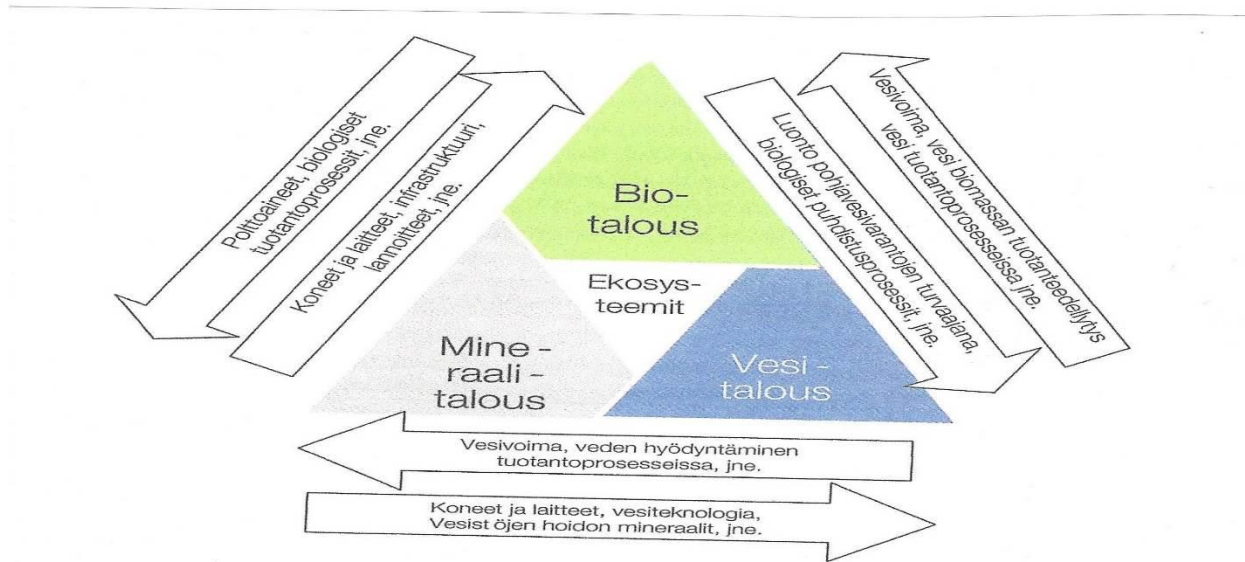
Polttoaineet, biologiset tuotantoprosessit, jne.

Koneet ja laitteet, infrastruktuuri, lannoitteet, jne.

Bio-talous

Ekosys-teemit

Mine-raali-talous

Vesi-talous

Luonto pohjavesivarantojen turvaajana, biologiset puhdistusprosessit, jne.

Vesivoima, vesi biomassan tuotanteedellytys vesi tuotantoprosesseissa jne.

Vesivoima, veden hyödyntäminen tuotantoprosesseissa, jne.

Koneet ja laitteet, vesiteknologia, Vesist öjen hoidon mineraalit, jne.